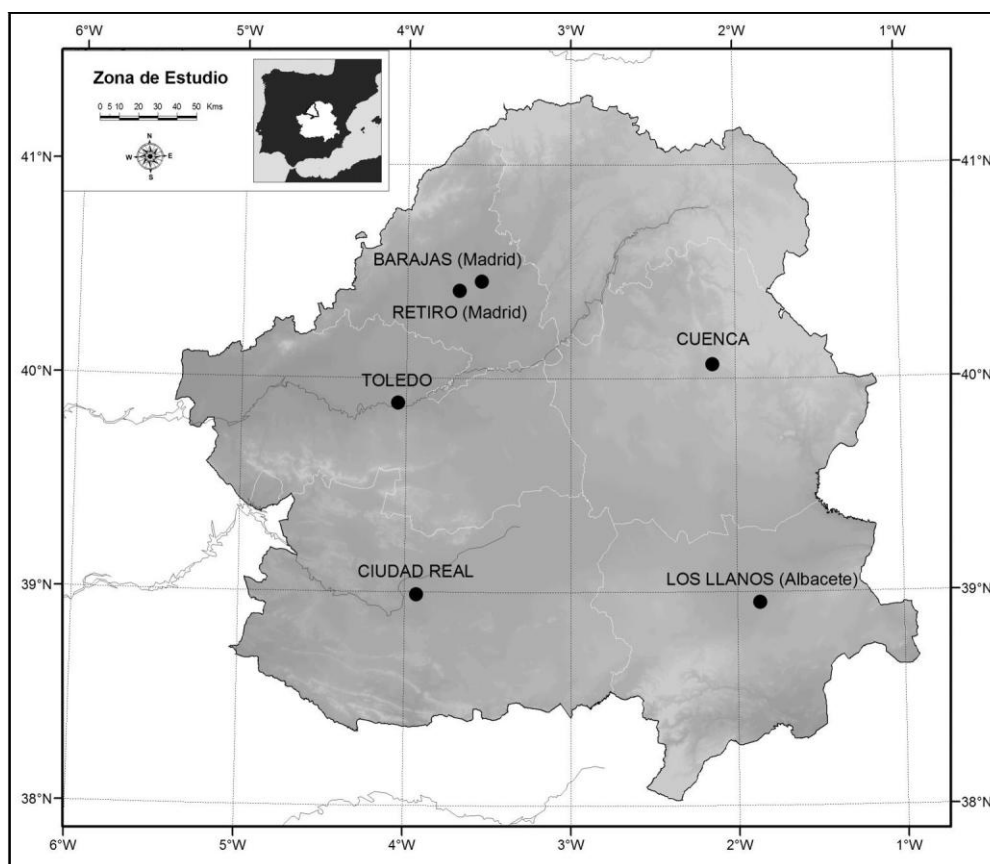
6°W 5°W 4°W 3°W 2°W 1°W

Zona de Estudio

0 5 10 20 30 40 50 Kms

N
W E
S

41°N 41°N

BARAJAS (Madrid)

RETIRO (Madrid)

CUENCA

40°N 40°N

TOLEDO

CIUDAD REAL

LOS LLANOS (Albacete)

39°N 39°N

38°N 38°N

6°W 5°W 4°W 3°W 2°W 1°W